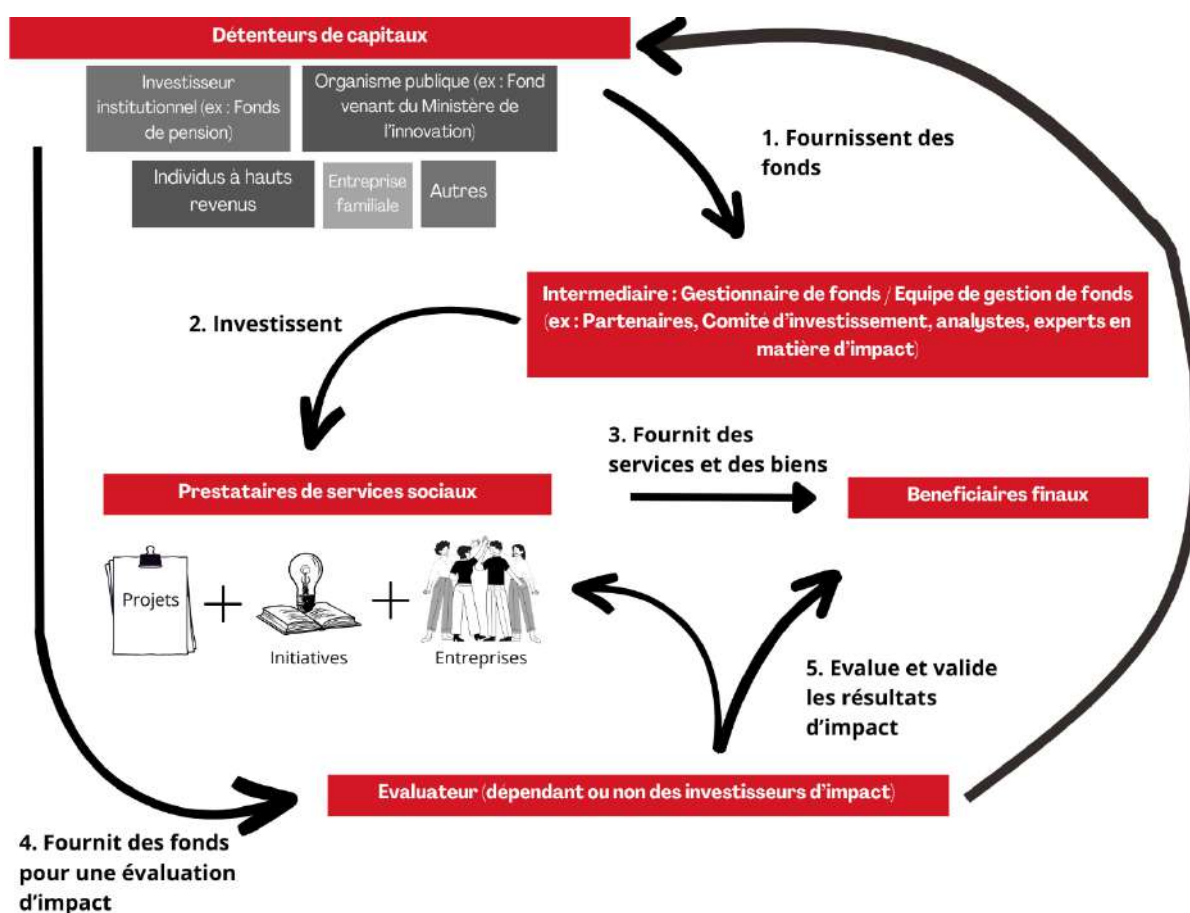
Détenteurs de capitaux

Investisseur institutionnel (ex : Fonds de pension)

Organisme publique (ex : Fond venant du Ministère de l'innovation)

Individus à hauts revenus

Entreprise familiale

Autres

1. Fournissent des fonds

Intermediaire : Gestionnaire de fonds / Equipe de gestion de fonds (ex : Partenaires, Comité d'investissement, analystes, experts en matière d'impact)

2. Investissent

3. Fournit des services et des biens

Prestataires de services sociaux

Beneficiaires finaux

Projets

Initiatives

Entreprises

5. Evalue et valide les résultats d'impact

Evaluateur (dépendant ou non des investisseurs d'impact)

4. Fournit des fonds pour une évaluation d'impact